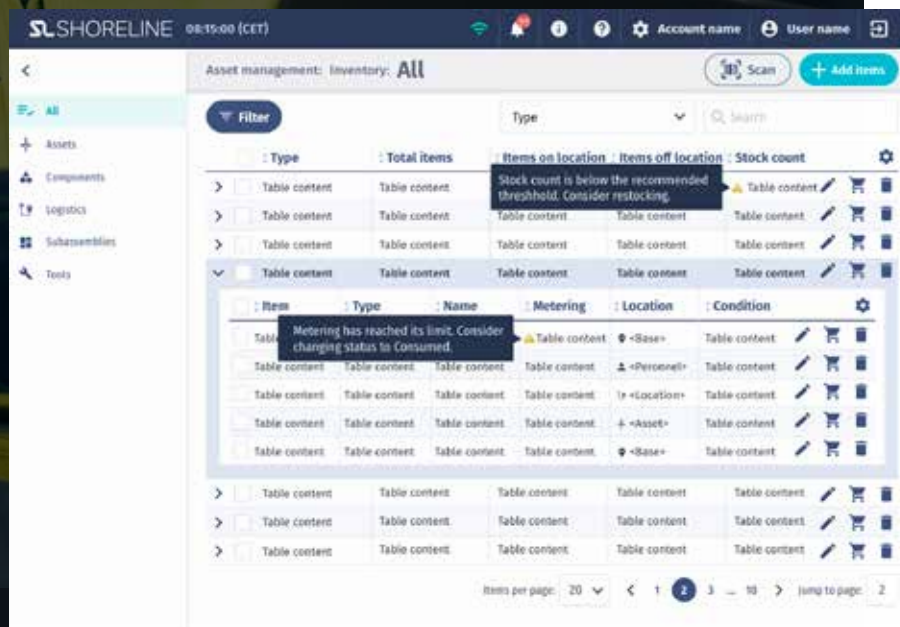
SL SHORELINE 08:15:00 (CET)

Account name

User name

<

All

Assets

Components

Logistics

Subassemblies

Tools

Asset management: Inventory: All

Scan

+ Add items

Filter

Type

Search

| | Type | Total items | Items on location | Items off location | Stock count |
|---|---|---|---|---|---|
| > | Table content | Table content | | | Table content |
| > | Table content | Table content | Table content | Table content | Table content |
| > | Table content | Table content | Table content | Table content | Table content |
| v | Table content | Table content | Table content | Table content | Table content |

Stock count is below the recommended threshold. Consider restocking.

| Item | Type | Name | Metering | Location | Condition |
|---|---|---|---|---|---|
| Table content | | | Table content | <Base> | Table content |
| Table content | Table content | Table content | Table content | <Personnel> | Table content |
| Table content | Table content | Table content | Table content | <Location> | Table content |
| Table content | Table content | Table content | Table content | <Asset> | Table content |
| Table content | Table content | Table content | Table content | <Base> | Table content |

Metering has reached its limit. Consider changing status to Consumed.

| | Table content | Table content | Table content | Table content | Table content |
|---|---|---|---|---|---|
| > | Table content | Table content | Table content | Table content | Table content |
| > | Table content | Table content | Table content | Table content | Table content |
| > | Table content | Table content | Table content | Table content | Table content |

Items per page: 20 < 1 2 3 ... 10 > Jump to page: 2